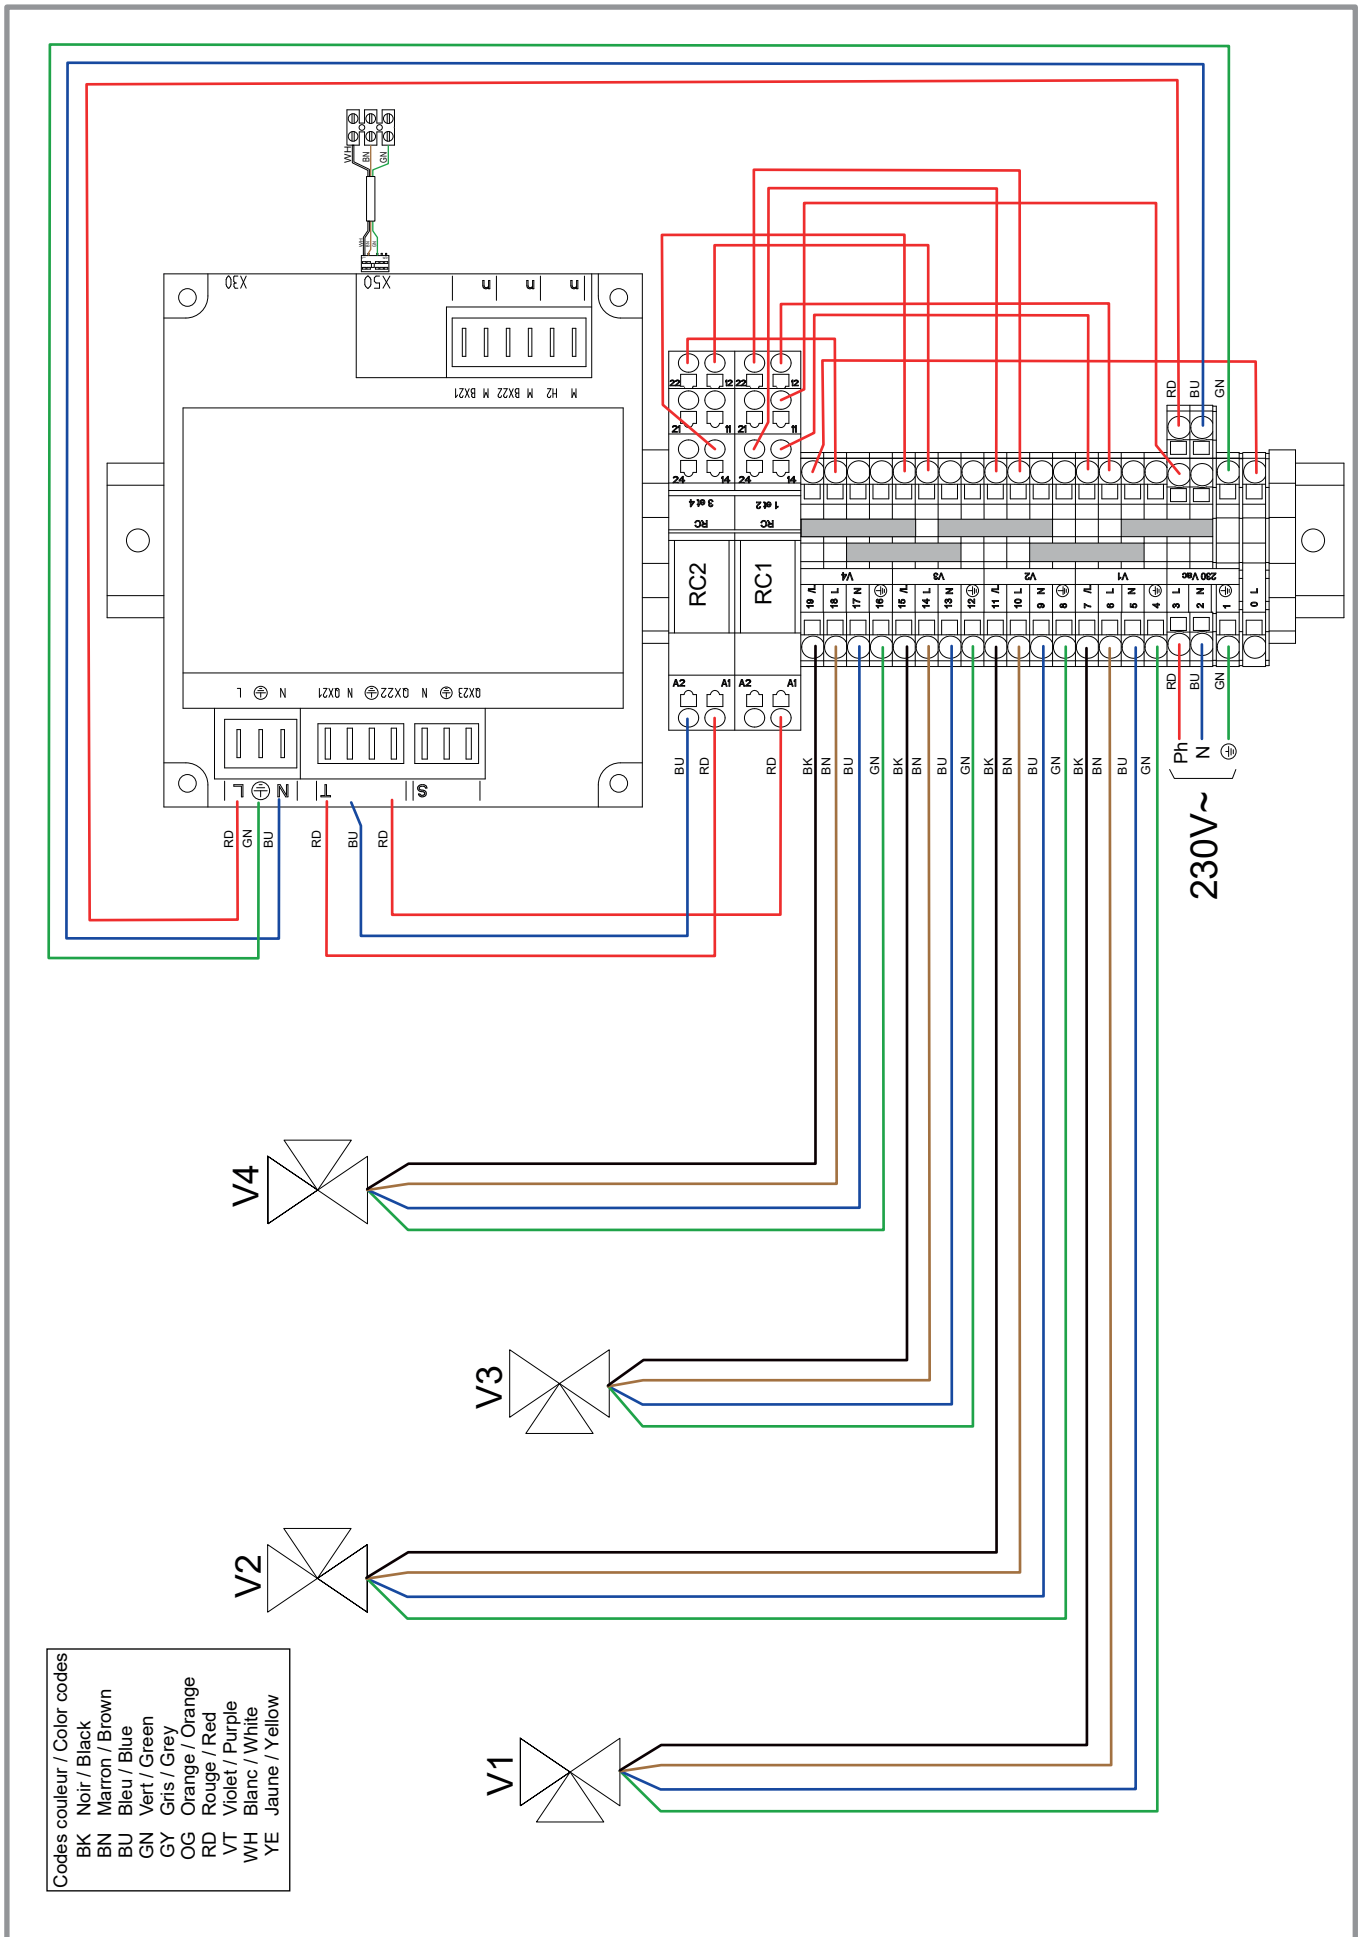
WH BN GN

X30 X50

M BX21 M BX22 M H2 M

L ⏚ N QX21 N ⏚ QX22 N ⏚ QX23

L ⏚ N T S

RD GN BU RD BU RD

22 12 22 12
21 11 21 11
24 14 24 14

RC 3 et 4 RC 1 et 2

RC2 RC1

A2 A1 A2 A1

BU RD RD

V4 V3 V2 V1 230 Vac

19 N 18 L 17 N 16 ⏚ 15 N 14 L 13 N 12 ⏚ 11 N 10 L 9 N 8 ⏚ 7 N 6 L 5 N 4 ⏚ 3 L 2 N 1 ⏚ 0 L

RD BU GN

BK BN BU GN BK BN BU GN BK BN BU GN BK BN BU GN RD BU GN

Ph N ⏚

230V~

V4

V3

V2

V1

Codes couleur / Color codes
BK Noir / Black
BN Marron / Brown
BU Bleu / Blue
GN Vert / Green
GY Gris / Grey
OG Orange / Orange
RD Rouge / Red
VT Violet / Purple
WH Blanc / White
YE Jaune / Yellow